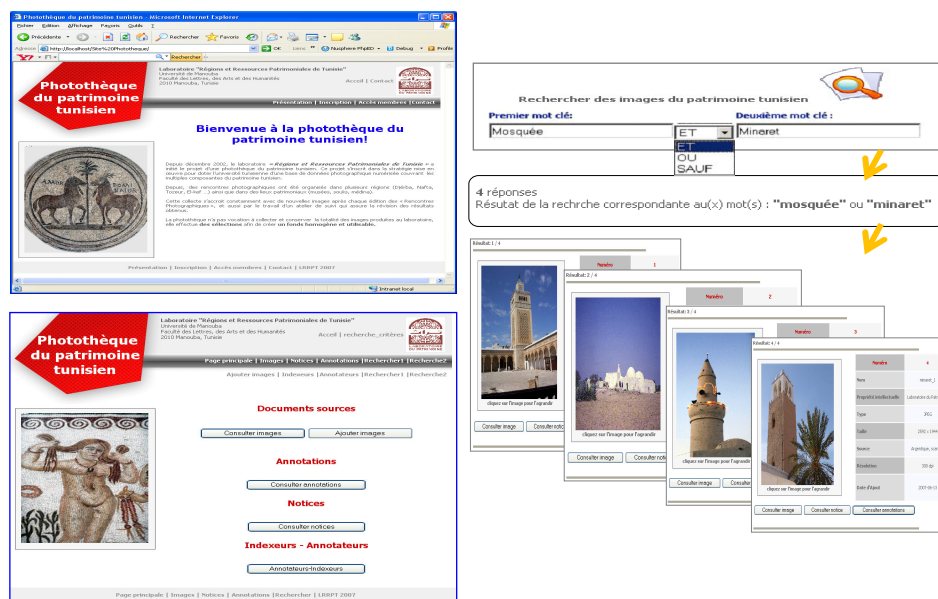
Photothèque du patrimoine tunisien - Microsoft Internet Explorer

Fichier Edition Affichage Favoris Outils ?

Précédente Rechercher Favoris

Adresse http://localhost/Site%20Phototheque/ OK Liens Nuisphere PHpED Debug Profile

Rechercher

Photothèque du patrimoine tunisien

Laboratoire "Régions et Ressources Patrimoniales de Tunisie"
Université de Manouba
Faculté des Lettres, des Arts et des Humanités
2010 Manouba, Tunisie

Accueil | Contact

Présentation | Inscription | Accès membres | Contact

Bienvenue à la photothèque du patrimoine tunisien!

Depuis décembre 2002, le laboratoire « Régions et Ressources Patrimoniales de Tunisie » a initié le projet d'une photothèque du patrimoine tunisien. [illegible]

Depuis, des rencontres photographiques ont été organisées dans plusieurs régions (Djerba, Nafta, Tozeur, El-Kef ...) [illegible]

Cette collecte s'accroît constamment avec de nouvelles images après chaque édition des « Rencontres Photographiques », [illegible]

La photothèque n'a pas vocation à collecter et conserver la totalité des images produites au laboratoire, elle effectue des sélections afin de créer un fonds homogène et utilisable.

Présentation | Inscription | Accès membres | Contact | LRRPT 2007

Intranet local

Photothèque du patrimoine tunisien

Laboratoire "Régions et Ressources Patrimoniales de Tunisie"
Université de Manouba
Faculté des Lettres, des Arts et des Humanités
2010 Manouba, Tunisie

Accueil | recherche_entrées

Page principale | Images | Notices | Annotations | Rechercher1 | Rechercher2

Ajouter images | Indexeurs | Annotateurs | Rechercher1 | Rechercher2

Documents sources

Consulter images

Ajouter images

Annotations

Consulter annotations

Notices

Consulter notices

Indexeurs - Annotateurs

Annotateurs-Indexeurs

Page principale | Images | Notices | Annotations | Rechercher | LRRPT 2007

Rechercher des images du patrimoine tunisien

Premier mot clé :

Mosquée

ET

ET
OU
SAUF

Deuxième mot clé :

Minaret

4 réponses
Résutat de la rechrche correspondante au(x) mot(s) : "mosquée" ou "minaret"

Résultat : 1 / 4
Numéro 1
cliquez sur l'image pour l'agrandir
Consulter image Consulter notice

Résultat : 2 / 4
Numéro 2
cliquez sur l'image pour l'agrandir
Consulter image Consulter notice

Résultat : 3 / 4
Numéro 3
cliquez sur l'image pour l'agrandir
Consulter image Consulter notice

Résultat : 4 / 4
Numéro 4
Nom minaret_1
Propriété intellectuelle Laboratoire du Patr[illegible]
Type JPG
Taille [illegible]
Source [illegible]
Résolution 300 dpi
Date d'Ajout 2007-06-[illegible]
cliquez sur l'image pour l'agrandir
Consulter image Consulter notice Consulter annotations